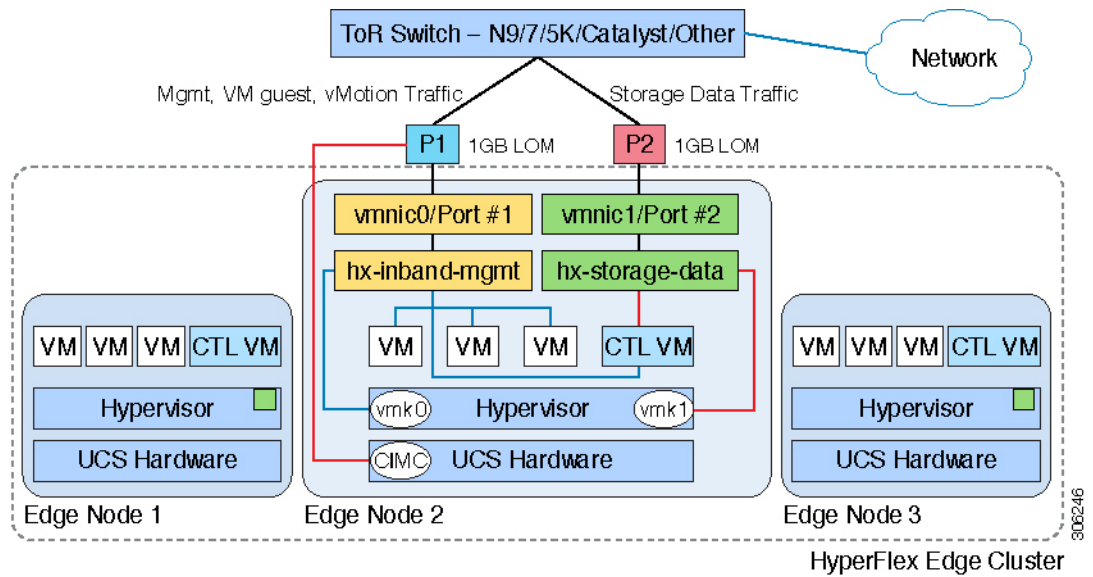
ToR Switch – N9/7/5K/Catalyst/Other

Network

Mgmt, VM guest, vMotion Traffic

Storage Data Traffic

P1 1GB LOM

P2 1GB LOM

vmnic0/Port #1

vmnic1/Port #2

hx-inband-mgmt

hx-storage-data

VM VM VM CTL VM

Hypervisor

UCS Hardware

Edge Node 1

VM VM VM CTL VM

vmk0 Hypervisor vmk1

CIMC UCS Hardware

Edge Node 2

VM VM VM CTL VM

Hypervisor

UCS Hardware

Edge Node 3

306246

HyperFlex Edge Cluster